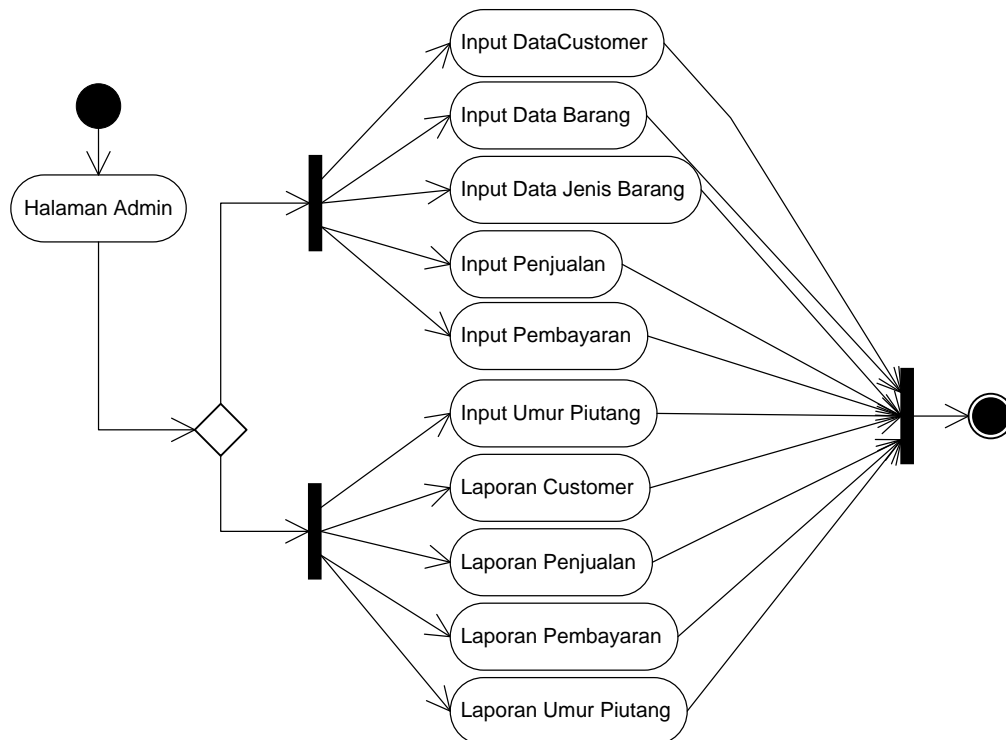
Halaman Admin

Input DataCustomer

Input Data Barang

Input Data Jenis Barang

Input Penjualan

Input Pembayaran

Input Umur Piutang

Laporan Customer

Laporan Penjualan

Laporan Pembayaran

Laporan Umur Piutang